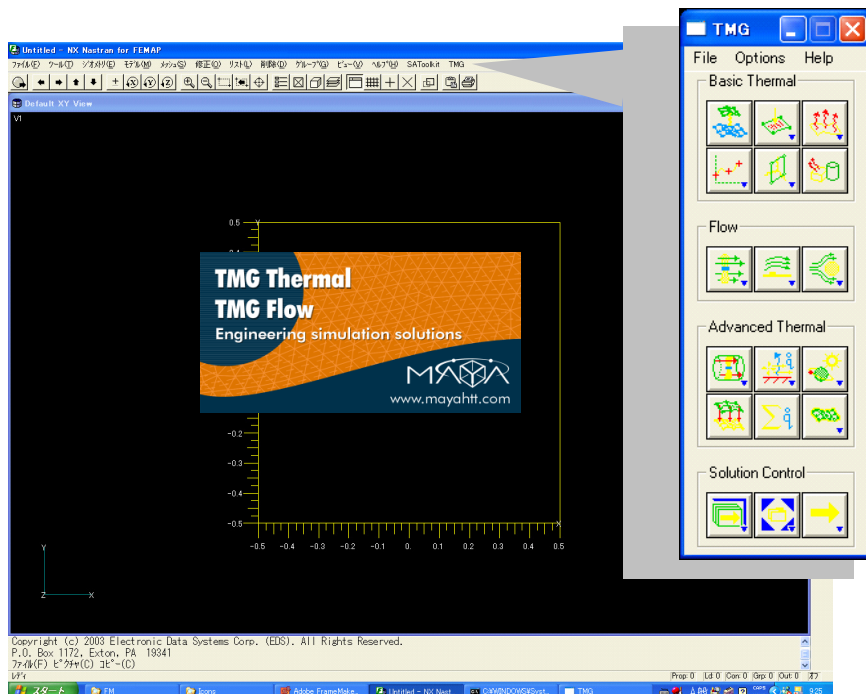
Untitled - NX Nastran for FEMAP
ファイル(F) ツール(T) ジオメトリ(E) モデル(M) メッシュ(S) 修正(O) リスト(L) 削除(D) グループ(G) ビュー(V) ヘルプ(H) SAToolkit TMG

Default XY View
V1

0.5
-0.2
-0.3
-0.4
-0.5
-0.5 -0.4 -0.3 -0.2 -0.1 0. 0.1 0.2 0.3 0.4 0.5

TMG Thermal
TMG Flow
Engineering simulation solutions
MAYA
www.mayahtt.com

Y
Z X

TMG
File Options Help
Basic Thermal
Flow
Advanced Thermal
Solution Control

Copyright (c) 2003 Electronic Data Systems Corp. (EDS). All Rights Reserved.
P.O. Box 1172, Exton, PA 19341
ファイル(F) ピクチャ(C) コピー(C)
レディ

Prop 0 Ld 0 Con 0 Grp 0 Out 0 オフ

スタート FM Icons Adobe FrameMake... Untitled - NX Nast... C:¥WINDOWS¥Syst... TMG 9:25